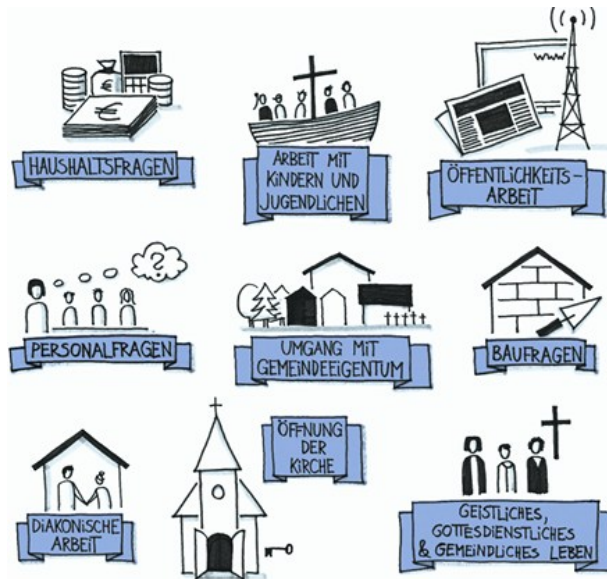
HAUSHALTSFRAGEN

ARBEIT MIT KINDERN UND JUGENDLICHEN

www

ÖFFENTLICHKEITS-ARBEIT

?

PERSONALFRAGEN

UMGANG MIT GEMEINDEEIGENTUM

BAUFRAGEN

DIAKONISCHE ARBEIT

ÖFFNUNG DER KIRCHE

GEISTLICHES, GOTTESDIENSTLICHES & GEMEINDLICHES LEBEN